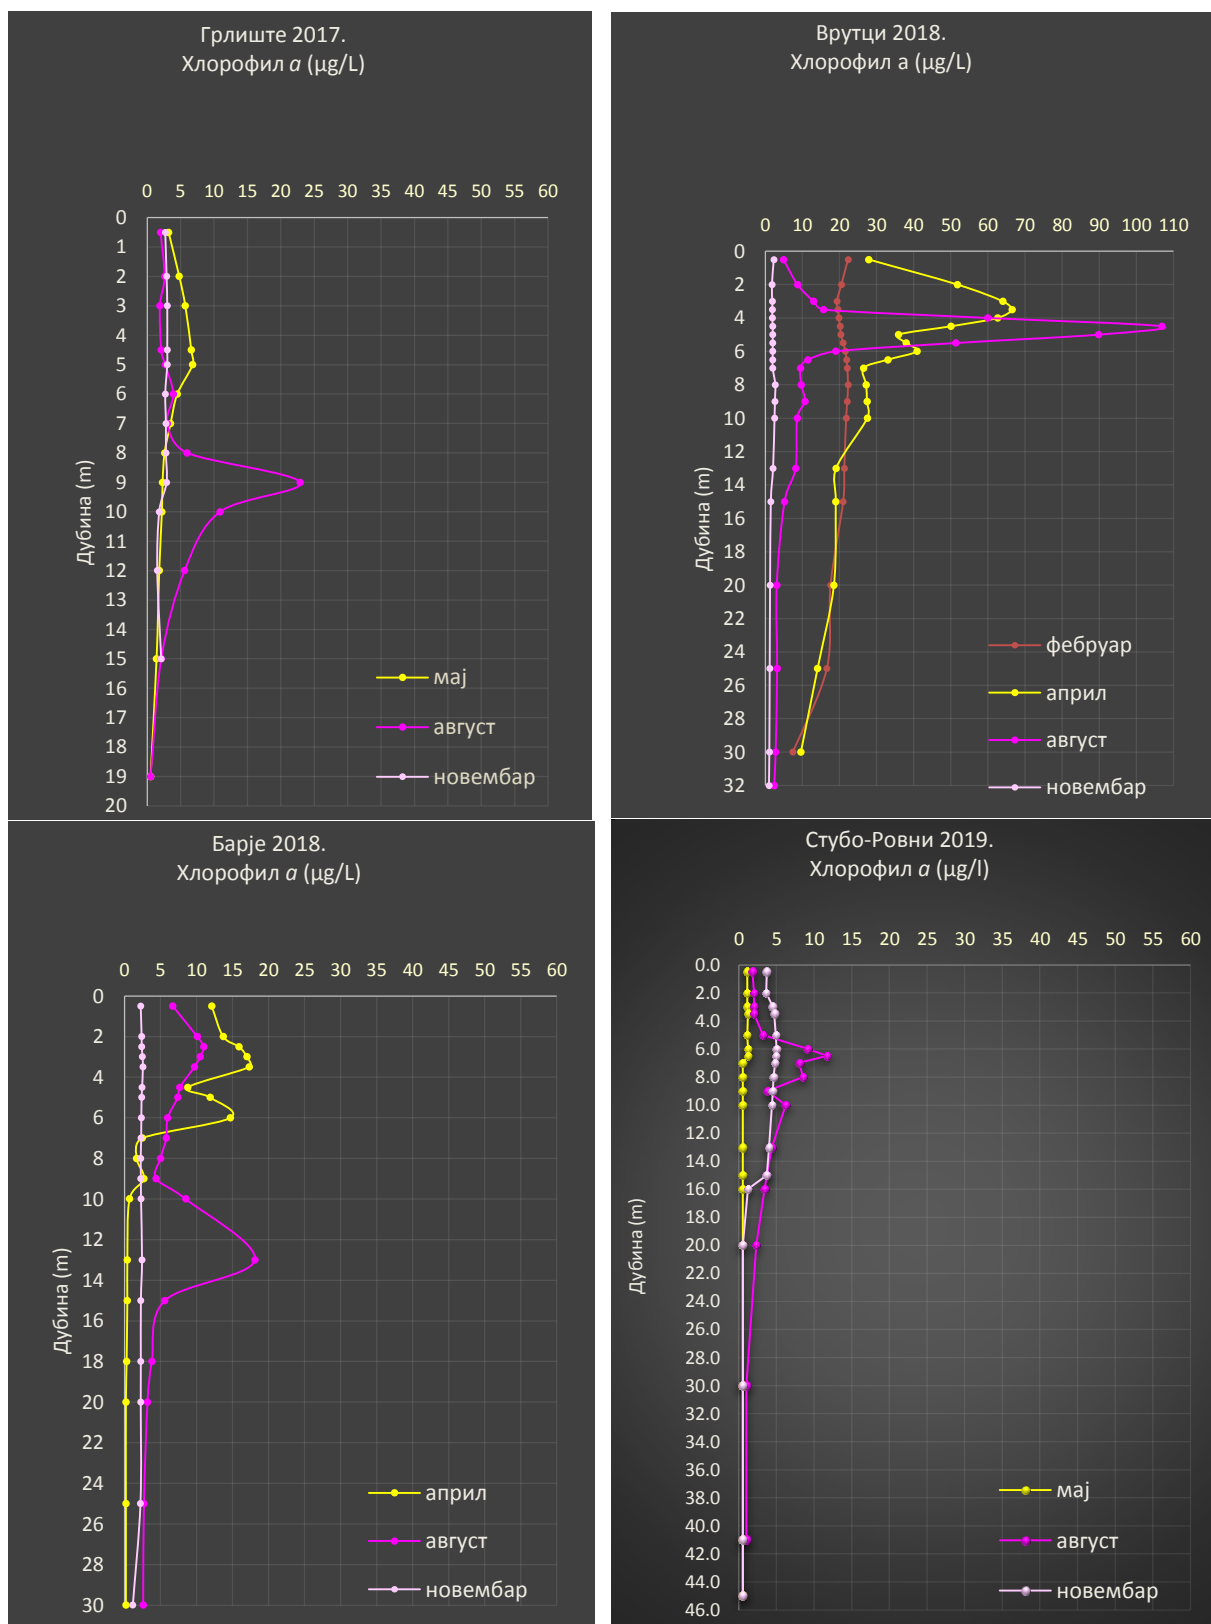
Грлиште 2017.
Хлорофил $a$ (µg/L)

0 5 10 15 20 25 30 35 40 45 50 55 60

0 1 2 3 4 5 6 7 8 9 10 11 12 13 14 15 16 17 18 19 20

Дубина (m)

мај
август
новембар

Врутци 2018.
Хлорофил а (µg/L)

0 10 20 30 40 50 60 70 80 90 100 110

0 2 4 6 8 10 12 14 16 18 20 22 24 26 28 30 32

Дубина (m)

фебруар
април
август
новембар

Барје 2018.
Хлорофил $a$ (µg/L)

0 5 10 15 20 25 30 35 40 45 50 55 60

0 2 4 6 8 10 12 14 16 18 20 22 24 26 28 30

Дубина (m)

април
август
новембар

Стубо-Ровни 2019.
Хлорофил $a$ (µg/l)

0 5 10 15 20 25 30 35 40 45 50 55 60

0.0 2.0 4.0 6.0 8.0 10.0 12.0 14.0 16.0 18.0 20.0 22.0 24.0 26.0 28.0 30.0 32.0 34.0 36.0 38.0 40.0 42.0 44.0 46.0

Дубина (m)

мај
август
новембар